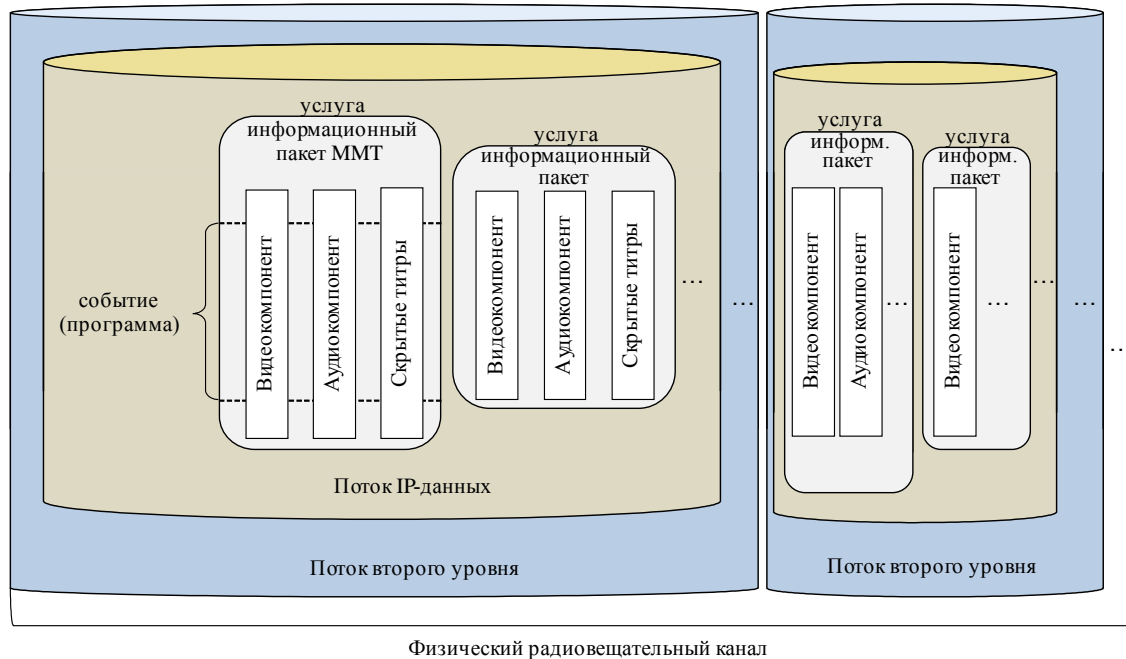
услуга информационный пакет MMT

Видеокомпонент

Аудиокомпонент

Скрытые титры

услуга информационный пакет

Видеокомпонент

Аудиокомпонент

Скрытые титры

…

событие (программа)

Поток IP-данных

…

Поток второго уровня

услуга информ. пакет

Видеокомпонент

Аудиокомпонент

…

услуга информ. пакет

Видеокомпонент

…

…

…

Поток второго уровня

..

Физический радиовещательный канал